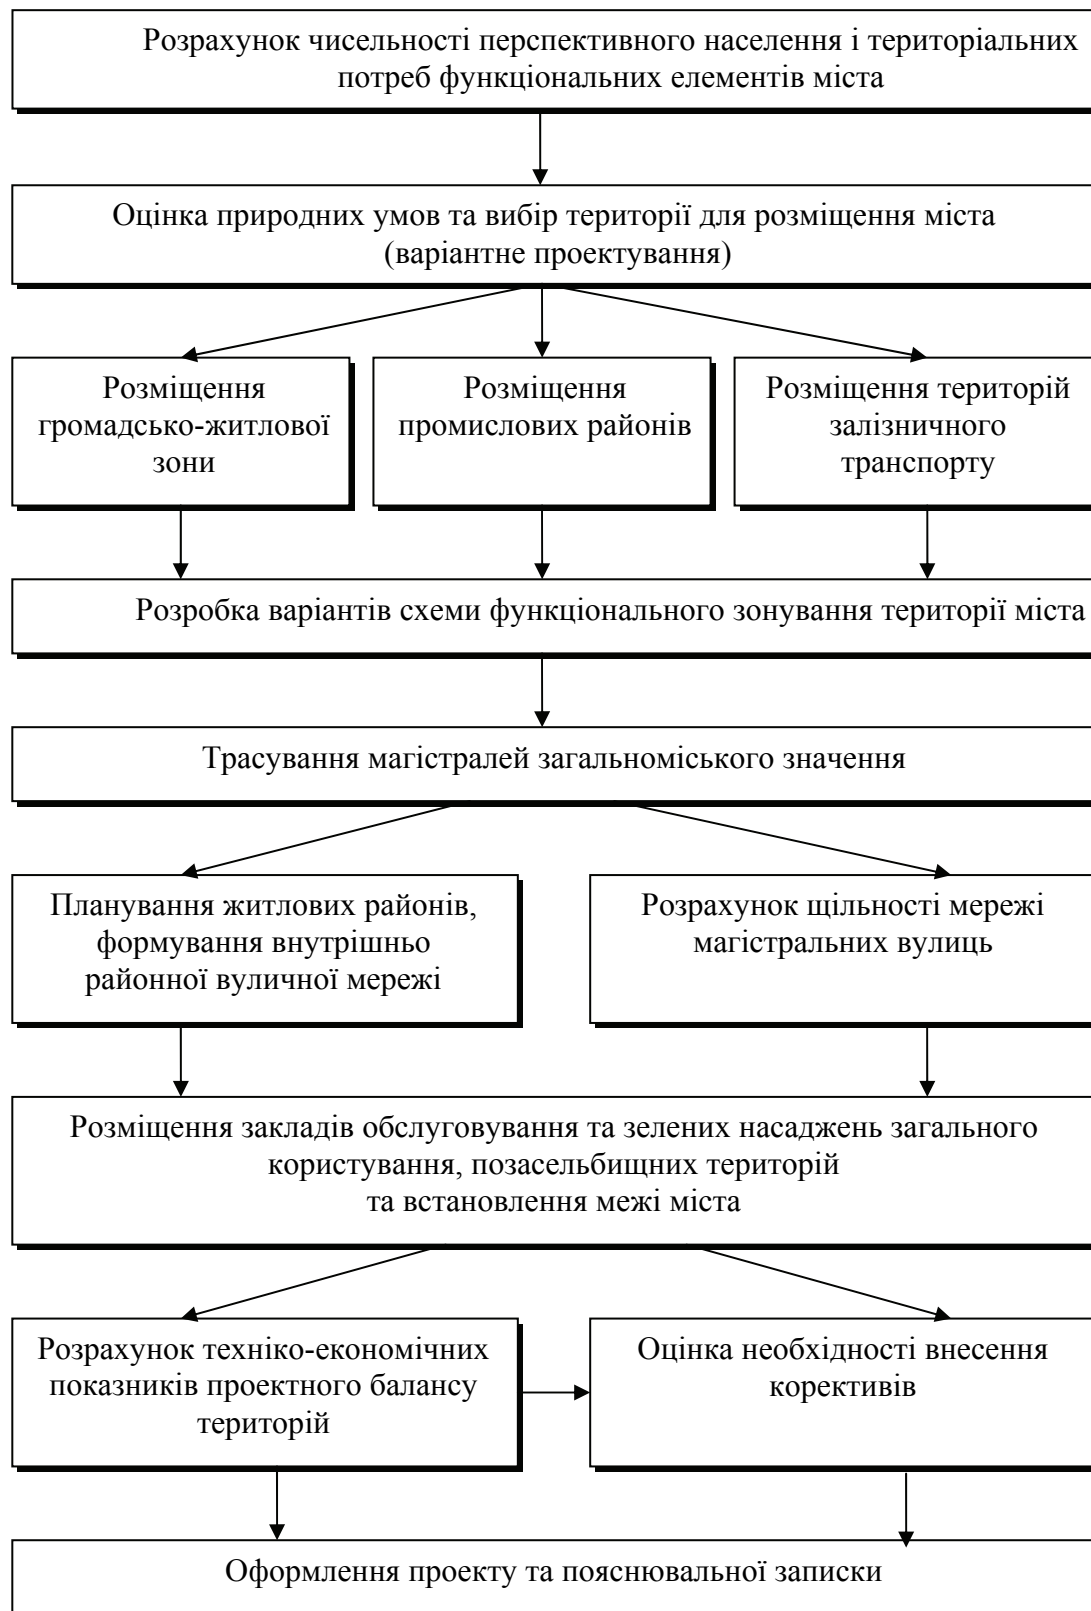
Розрахунок чисельності перспективного населення і територіальних потреб функціональних елементів міста

Оцінка природних умов та вибір території для розміщення міста (варіантне проектування)

Розміщення громадсько-житлової зони

Розміщення промислових районів

Розміщення територій залізничного транспорту

Розробка варіантів схеми функціонального зонування території міста

Трасування магістралей загальноміського значення

Планування житлових районів, формування внутрішньо районної вуличної мережі

Розрахунок щільності мережі магістральних вулиць

Розміщення закладів обслуговування та зелених насаджень загального користування, позасельбищних територій та встановлення межі міста

Розрахунок техніко-економічних показників проектного балансу територій

Оцінка необхідності внесення коректив

Оформлення проекту та пояснювальної записки